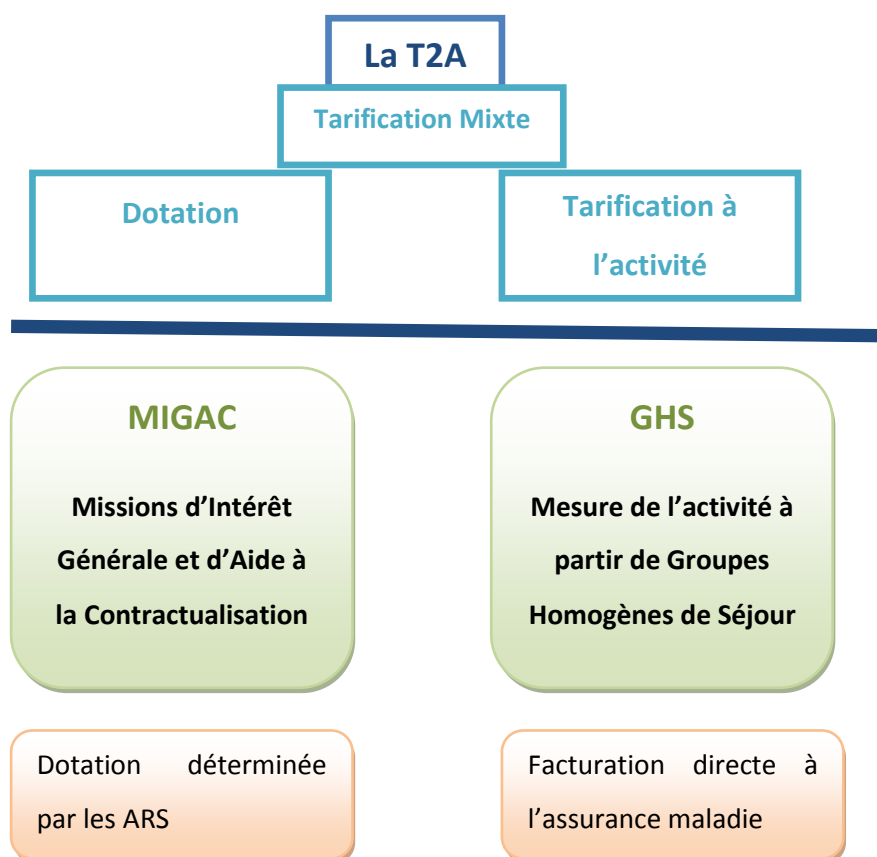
La T2A

Tarification Mixte

Dotation

Tarification à l’activité

MIGAC

Missions d’Intérêt Générale et d’Aide à la Contractualisation

GHS

Mesure de l’activité à partir de Groupes Homogènes de Séjour

Dotation déterminée par les ARS

Facturation directe à l’assurance maladie